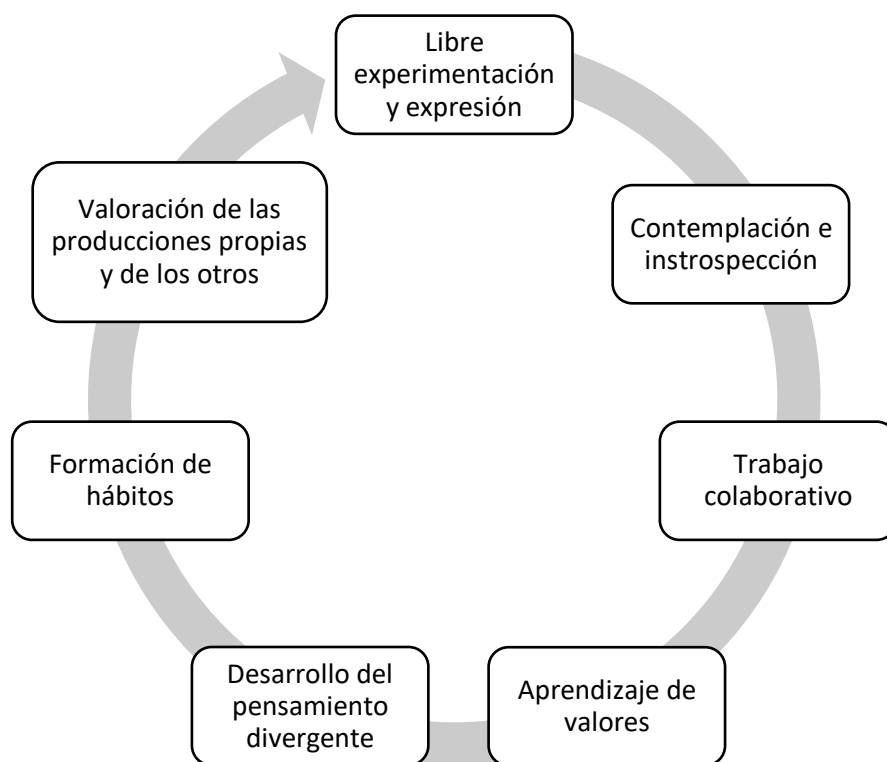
Libre experimentación y expresión

Contemplación e instrospección

Trabajo colaborativo

Aprendizaje de valores

Desarrollo del pensamiento divergente

Formación de hábitos

Valoración de las producciones propias y de los otros